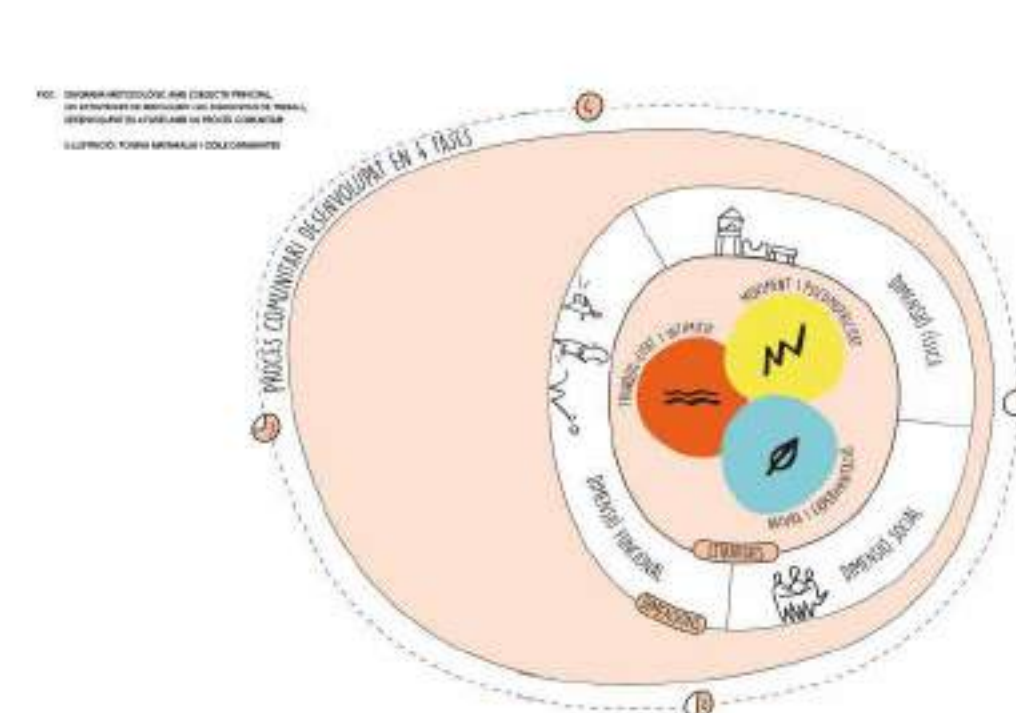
FIG. DIAGRAMA METODOLÒGIC AMB L'OBJECTE PRINCIPAL, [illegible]

IL·LUSTRACIÓ: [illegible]

PROCÉS COMUNITARI DESENVOLUPAT EN 4 FASES

C

D

B

MOVIMENT I PSICOMOTRICITAT

DIMENSIÓ FÍSICA

TRADICIÓ, LLEURE I OCUPACIÓ

MEDI I CONSERVACIÓ

DIMENSIÓ FUNCIONAL

DIMENSIÓ SOCIAL

ITINERARIS

DIMENSIONS